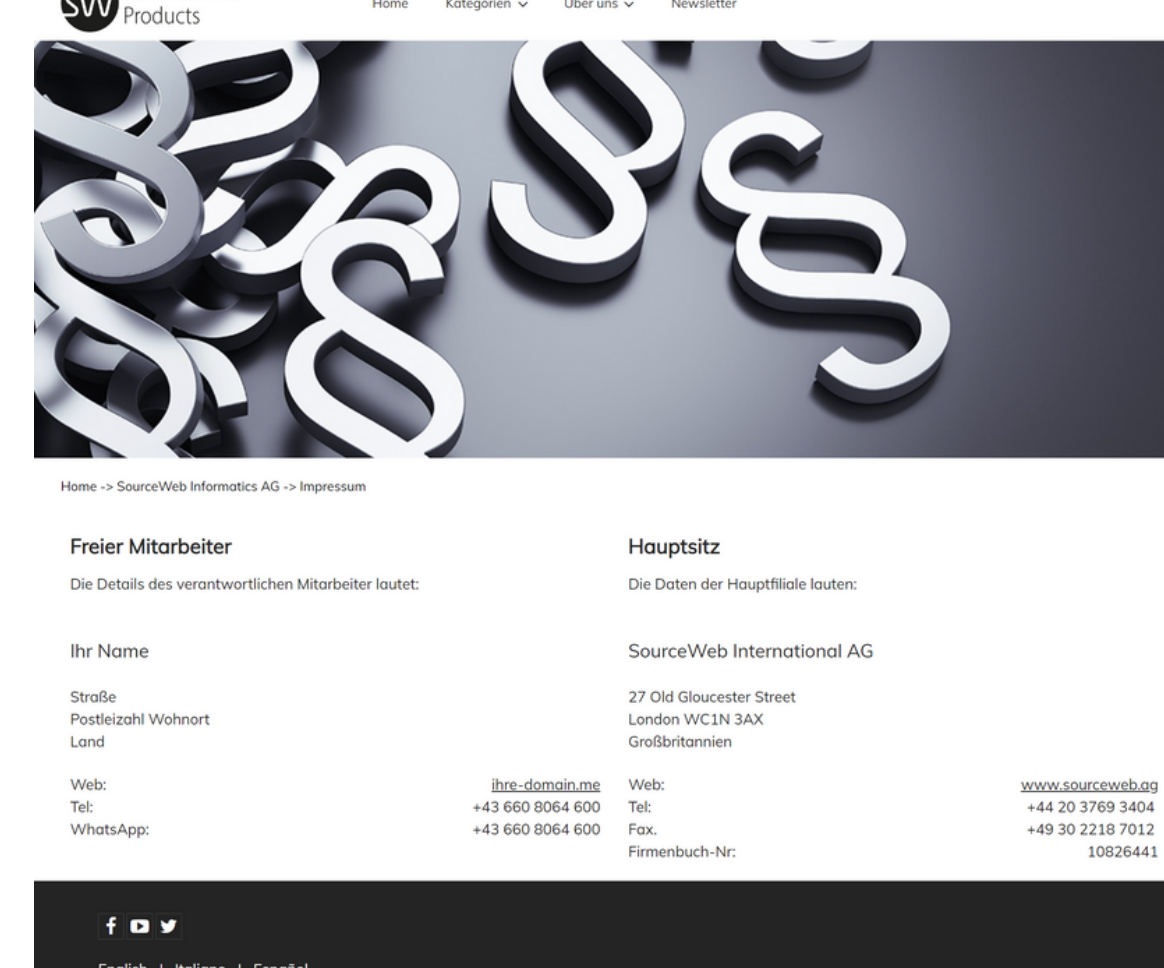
SW Products

Home Kategorien Über uns Newsletter

Home -> SourceWeb Informatics AG -> Impressum

Freier Mitarbeiter

Die Details des verantwortlichen Mitarbeiter lautet:

Ihr Name

Straße
Postleizahl Wohnort
Land

| | |
|---|---|
| Web: | ihre-domain.me |
| Tel: | +43 660 8064 600 |
| WhatsApp: | +43 660 8064 600 |

Hauptsitz

Die Daten der Hauptfiliale lauten:

SourceWeb International AG

27 Old Gloucester Street
London WC1N 3AX
Großbritannien

| | |
|---|---|
| Web: | www.sourceweb.ag |
| Tel: | +44 20 3769 3404 |
| Fax. | +49 30 2218 7012 |
| Firmenbuch-Nr: | 10826441 |

English | Italiano | Español